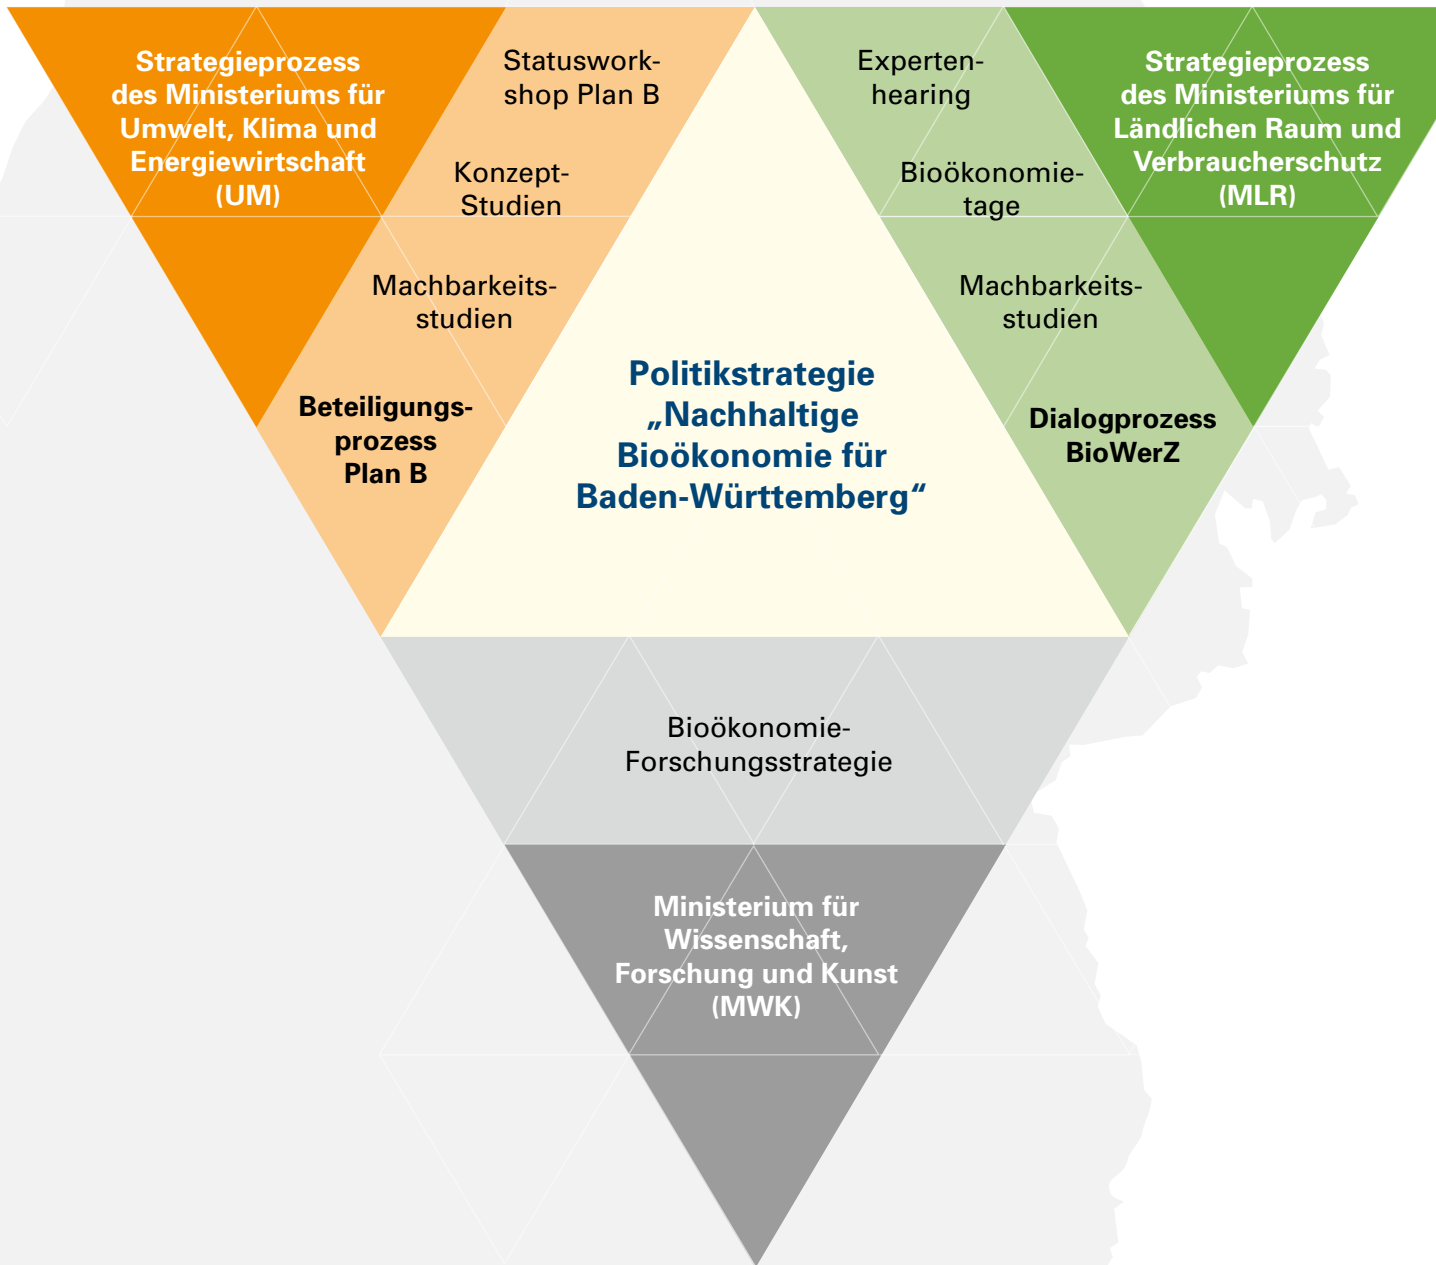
Strategieprozess des Ministeriums für Umwelt, Klima und Energiewirtschaft (UM)

Statusworkshop Plan B

Konzept-Studien

Machbarkeitsstudien

Beteiligungsprozess Plan B

Expertenhearing

Bioökonomietage

Machbarkeitsstudien

Dialogprozess BioWerZ

Strategieprozess des Ministeriums für Ländlichen Raum und Verbraucherschutz (MLR)

Politikstrategie „Nachhaltige Bioökonomie für Baden-Württemberg“

Bioökonomie-Forschungsstrategie

Ministerium für Wissenschaft, Forschung und Kunst (MWK)